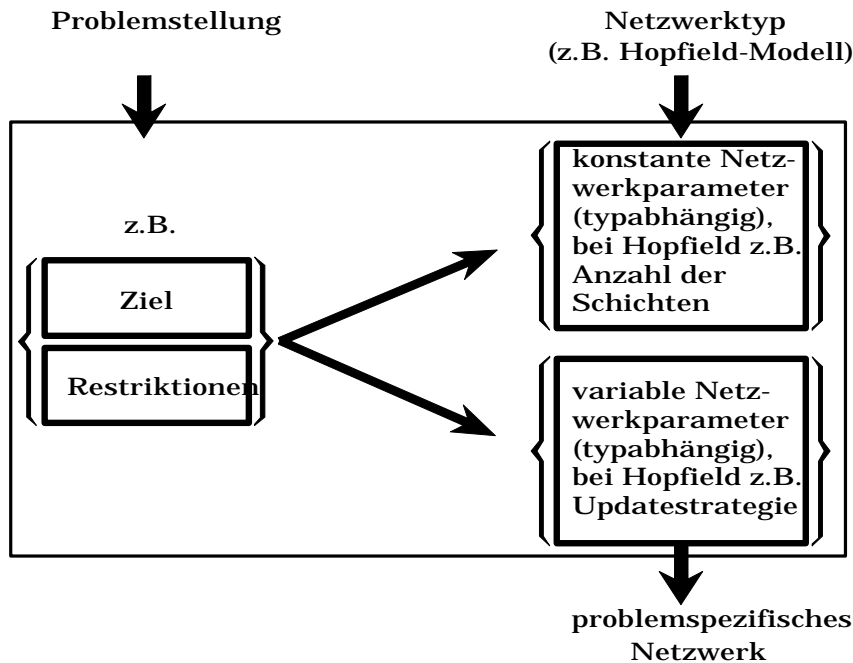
Problemstellung

Netzwerktyp
(z.B. Hopfield-Modell)

z.B.

Ziel

Restriktionen

konstante Netzwerkparameter (typabhängig), bei Hopfield z.B. Anzahl der Schichten

variable Netzwerkparameter (typabhängig), bei Hopfield z.B. Updatestrategie

problemspezifisches
Netzwerk